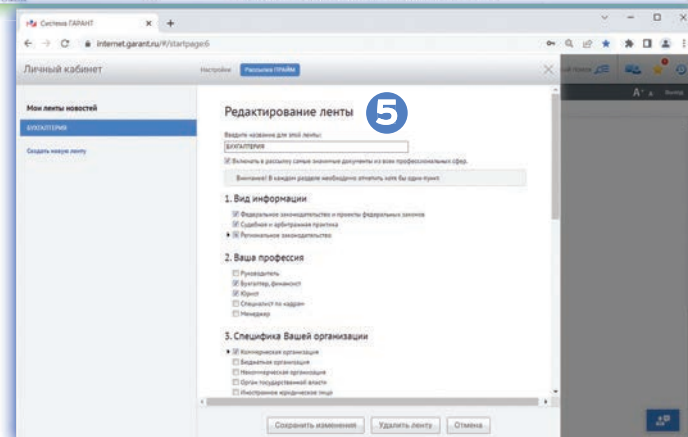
Система ГАРАНТ ×  +

internet.garant.ru/#/startpage6

Личный кабинет

Настройки  Рассылка ПРАЙМ

Мои ленты новостей

БУХГАЛТЕРИЯ

Создать новую ленту

Редактирование ленты

5

Введите название для этой ленты:

БУХГАЛТЕРИЯ

Включать в рассылку самые значимые документы из всех профессиональных сфер.

Внимание! В каждом разделе необходимо отметить хотя бы один пункт

1. Вид информации

Федеральное законодательство и проекты федеральных законов

Судебная и арбитражная практика

Региональное законодательство

2. Ваша профессия

Руководитель

Бухгалтер, финансист

Юрист

Специалист по кадрам

Менеджер

3. Специфика Вашей организации

Коммерческая организация

Бюджетная организация

Некоммерческая организация

Орган государственной власти

Иностранное юридическое лицо

Сохранить изменения  Удалить ленту  Отмена